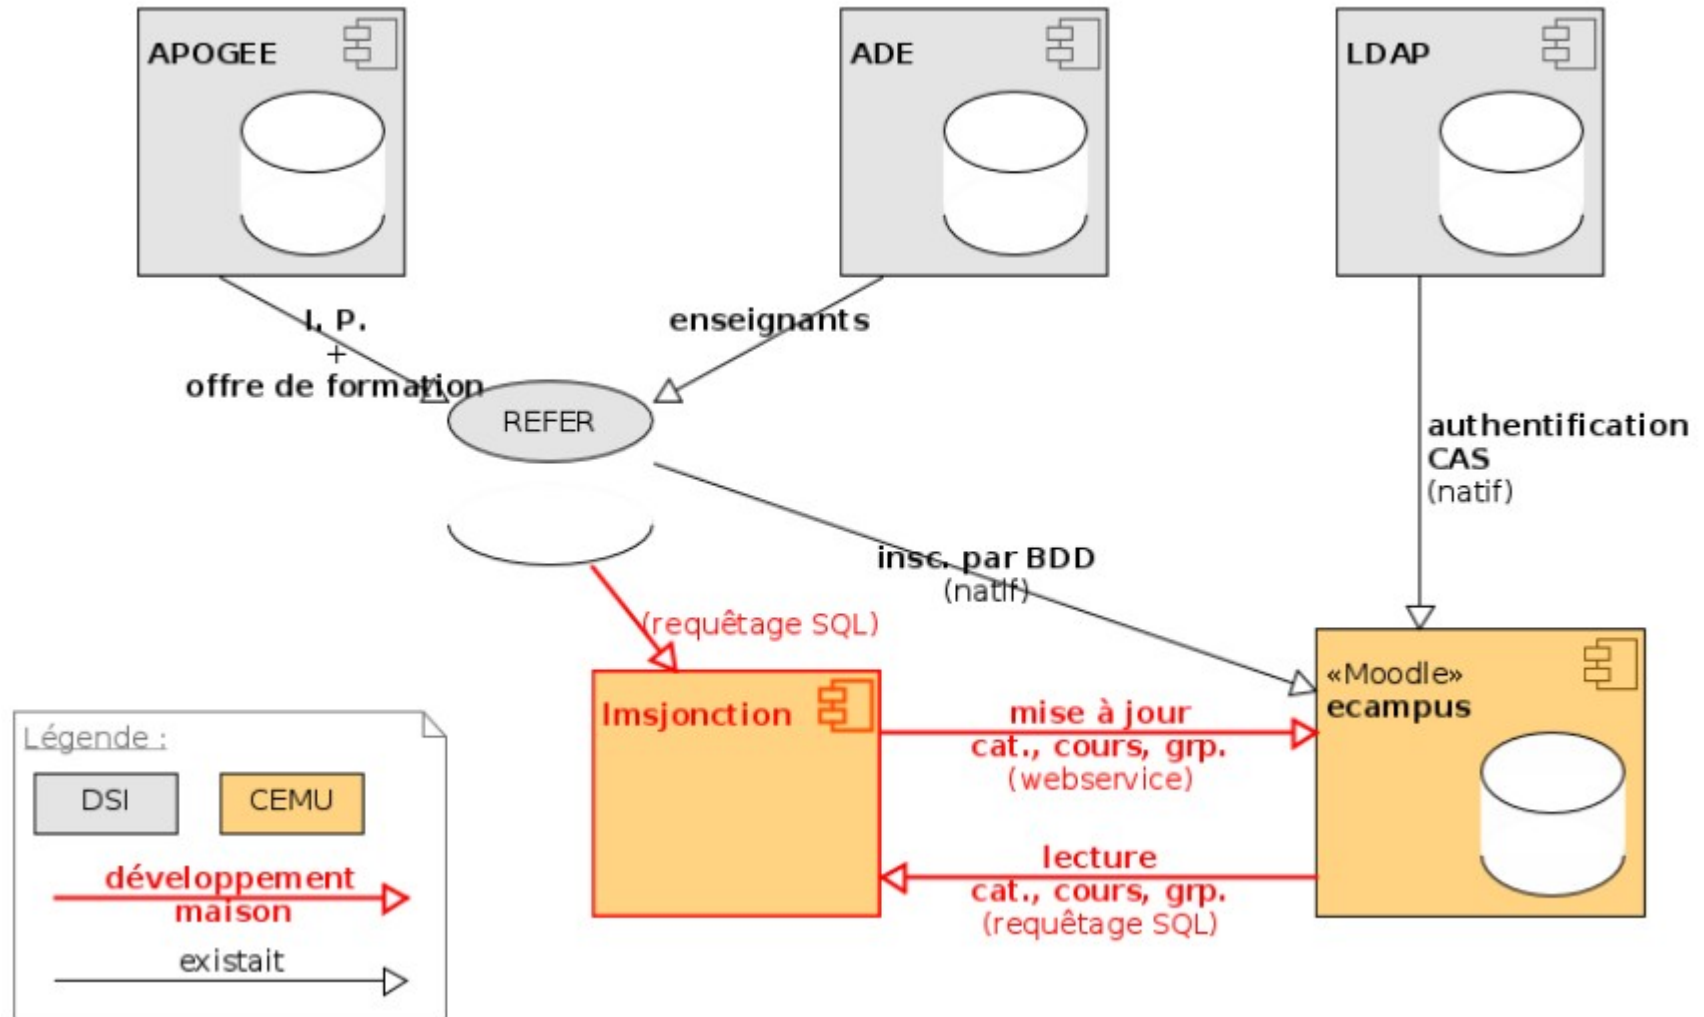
APOGEE

ADE

LDAP

I. P.
+
offre de formation

enseignants

REFER

authentification
CAS
(natif)

insc. par BDD
(natif)

(requêtage SQL)

«Moodle»
ecampus

lmsjonction

mise à jour
cat., cours, grp.
(webservice)

lecture
cat., cours, grp.
(requêtage SQL)

Légende :

DSI

CEMU

développement
maison

existait